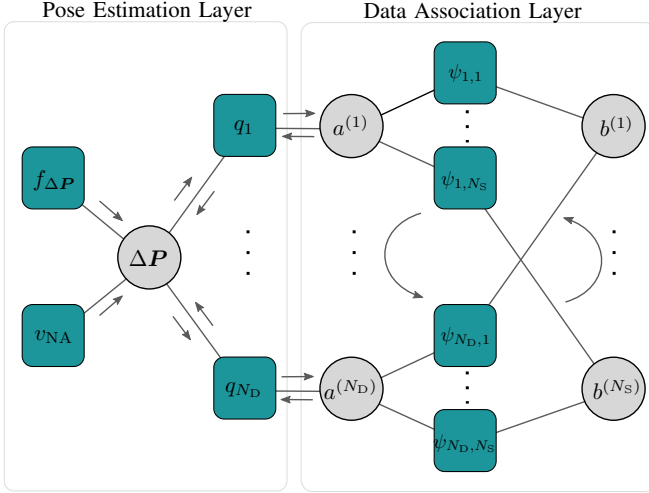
Pose Estimation Layer

Data Association Layer

$f_{\Delta \boldsymbol{P}}$

$v_{\mathrm{NA}}$

$\Delta \boldsymbol{P}$

$q_1$

$q_{N_{\mathrm{D}}}$

$a^{(1)}$

$a^{(N_{\mathrm{D}})}$

$\psi_{1,1}$

$\psi_{1,N_{\mathrm{S}}}$

$\psi_{N_{\mathrm{D}},1}$

$\psi_{N_{\mathrm{D}},N_{\mathrm{S}}}$

$b^{(1)}$

$b^{(N_{\mathrm{S}})}$